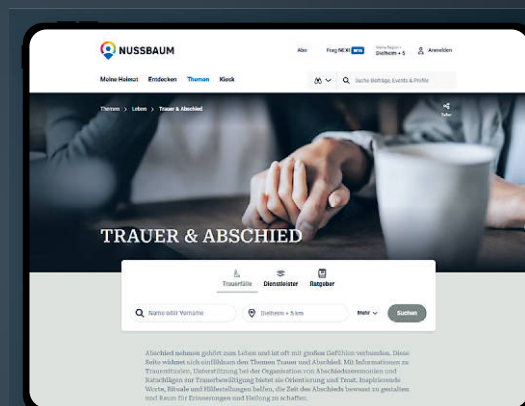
NUSSBAUM

Abo

Frag NEXI BETA

Meine Region
Dielheim + 5

Anmelden

Meine Heimat Entdecken Themen Kiosk

Suche Beiträge, Events & Profile

Themen › Leben › Trauer & Abschied

Teilen

TRAUER & ABSCHIED

Trauerfälle Dienstleister Ratgeber

Name oder Vorname

Dielheim + 5 km

Suchen

Abschied nehmen gehört zum Leben und ist oft mit großen Gefühlen verbunden. Diese Seite widmet sich einfühlsam den Themen Trauer und Abschied. Mit Informationen zu Trauerritualen, Unterstützung bei der Organisation von Abschiedszeremonien und Ratschlägen zur Trauerbewältigung bietet sie Orientierung und Trost. Inspirierende Worte, Rituale und Hilfestellungen helfen, die Zeit des Abschieds bewusst zu gestalten und Raum für Erinnerungen und Heilung zu schaffen.